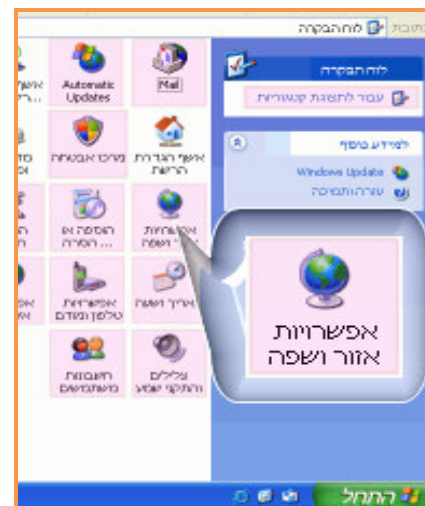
כתובת לוח הבקרה

לוח הבקרה

עבור לתצוגת קטגוריות

למידע נוסף

Windows Update

עזרה ותמיכה

Mail

Automatic Updates

אשף ...

אשף הגדרת הרשת

מרכז אבטחה

מ...

אפשרויות אזור ושפה

הוספה או הסרה...

תאריך ושעה

אפשרויות טלפון ומודם

צלילים והתקני שמע

חשבונות משתמשים

אפשרויות אזור ושפה

התחל